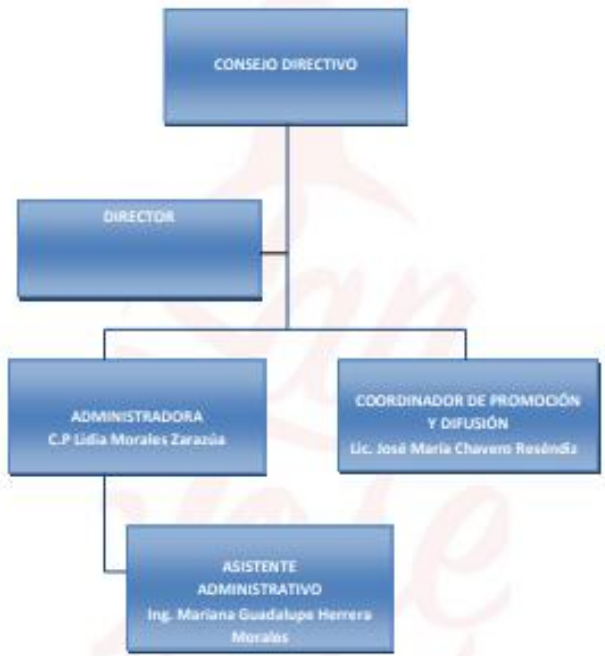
CONSEJO DIRECTIVO

DIRECTOR

ADMINISTRADORA
C.P Lidia Morales Zarazúa

COORDINADOR DE PROMOCIÓN Y DIFUSIÓN
Lic. José María Chavero Reséndiz

ASISTENTE ADMINISTRATIVO
Ing. Mariana Guadalupe Herrera Morales